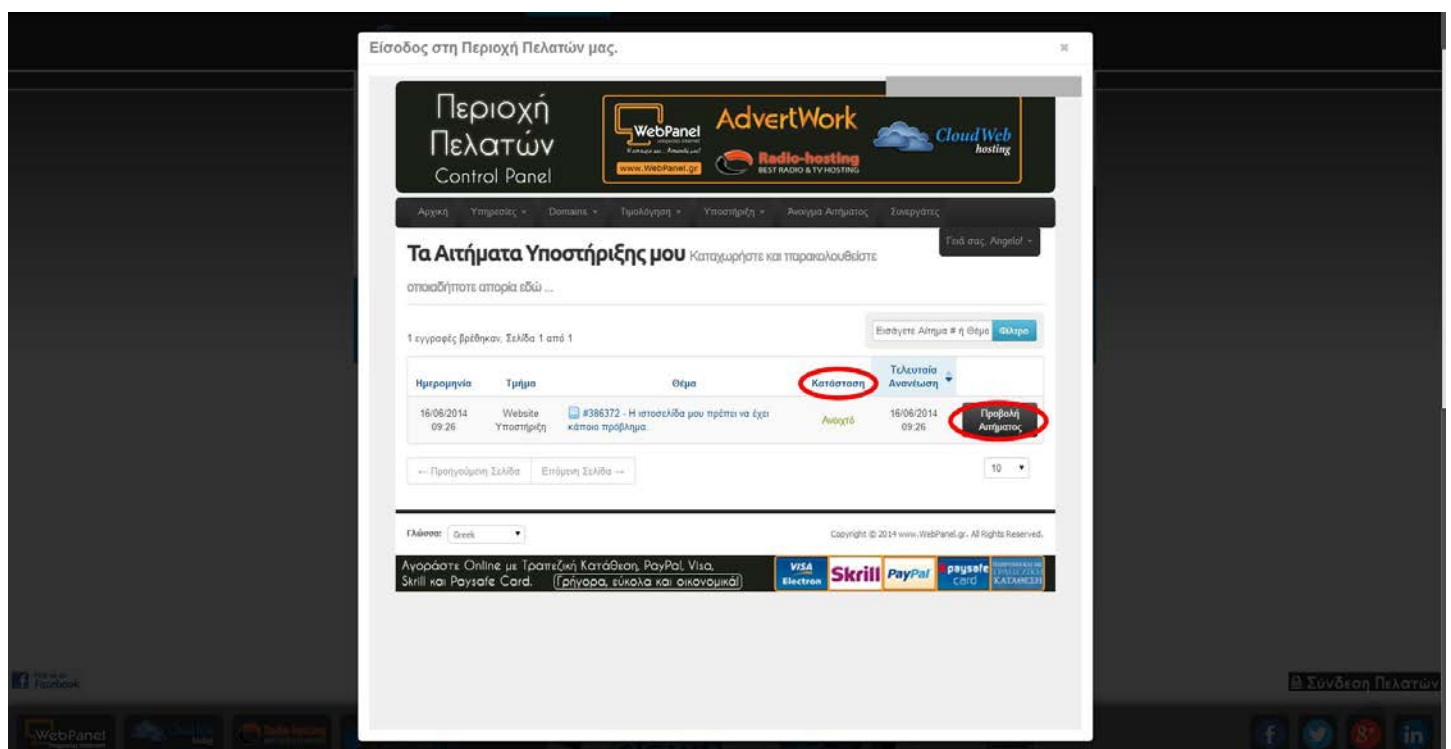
Είσοδος στη Περιοχή Πελατών μας.

×

Περιοχή Πελατών Control Panel

WebPanel

www.WebPanel.gr

AdvertWork

Radio-hosting
BEST RADIO & TV HOSTING

Cloud Web hosting

Αρχική Υπηρεσίες Domains Τιμολόγηση Υποστήριξη Άνοιγμα Αιτήματος Συνεργάτες

Γειά σας, Angelo!

Τα Αιτήματα Υποστήριξης μου Καταχωρήστε και παρακολουθείστε οποιαδήποτε απορία εδώ ...

1 εγγραφές βρέθηκαν, Σελίδα 1 από 1

Εισάγετε Αίτημα # ή Θέμα Φίλτρο

| Ημερομηνία | Τμήμα | Θέμα | Κατάσταση | Τελευταία Ανανέωση | |
|---|---|---|---|---|---|
| 16/06/2014 09:26 | Website Υποστήριξη | #386372 - Η ιστοσελίδα μου πρέπει να έχει κάποιο πρόβλημα. | Ανοιχτό | 16/06/2014 09:26 | Προβολή Αιτήματος |

← Προηγούμενη Σελίδα Επόμενη Σελίδα →

10

Γλώσσα: Greek

Copyright © 2014 www.WebPanel.gr. All Rights Reserved.

Αγοράστε Online με Τραπεζική Κατάθεση, PayPal, Visa, Skrill και Paysafe Card. Γρήγορα, εύκολα και οικονομικά!

VISA Electron Skrill PayPal paysafe card ΚΑΤΑΘΕΣΗ

Facebook

Σύνδεση Πελατών

WebPanel